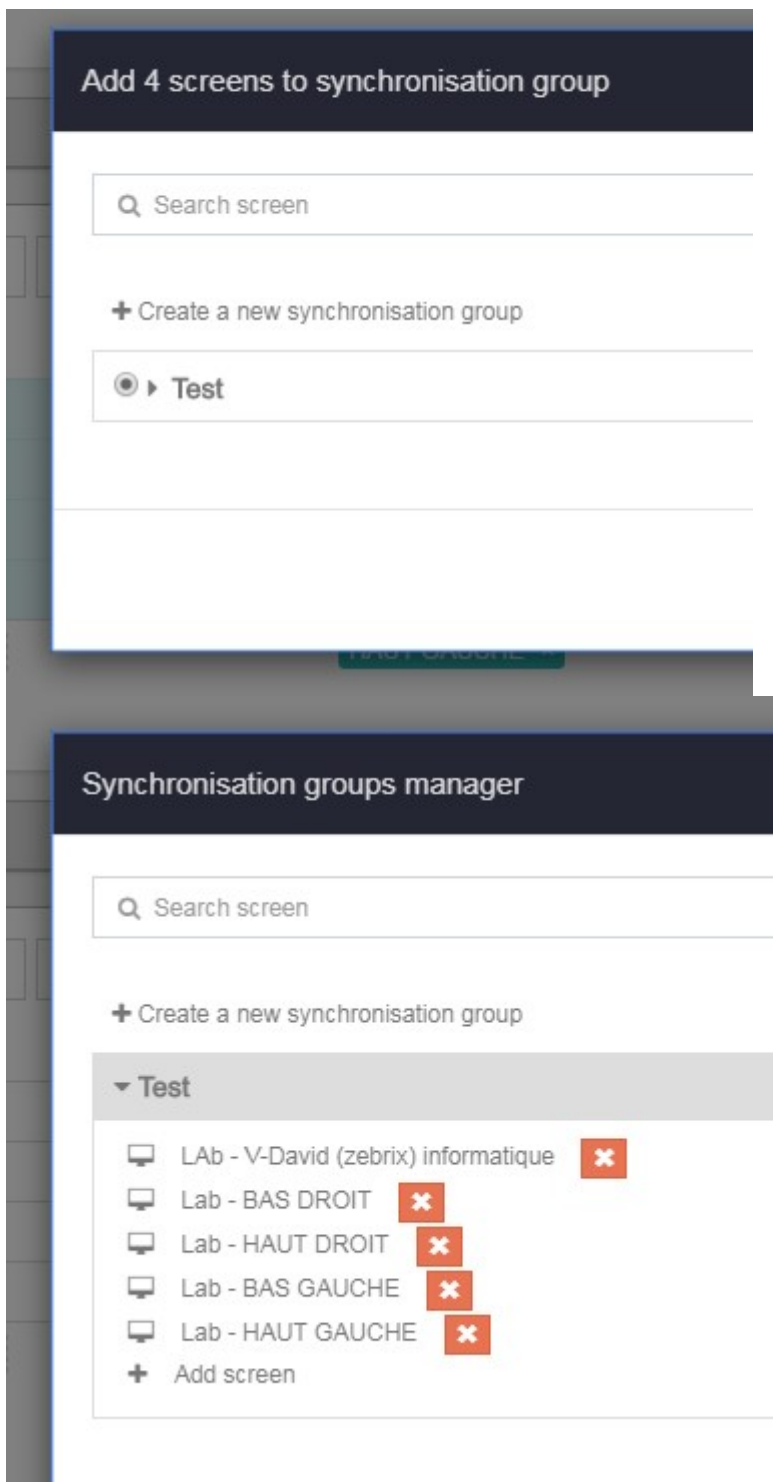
Add 4 screens to synchronisation group

Search screen

+ Create a new synchronisation group

Test

HAUT GAUCHE

Synchronisation groups manager

Search screen

+ Create a new synchronisation group

Test

LAb - V-David (zebrix) informatique
Lab - BAS DROIT
Lab - HAUT DROIT
Lab - BAS GAUCHE
Lab - HAUT GAUCHE
+ Add screen